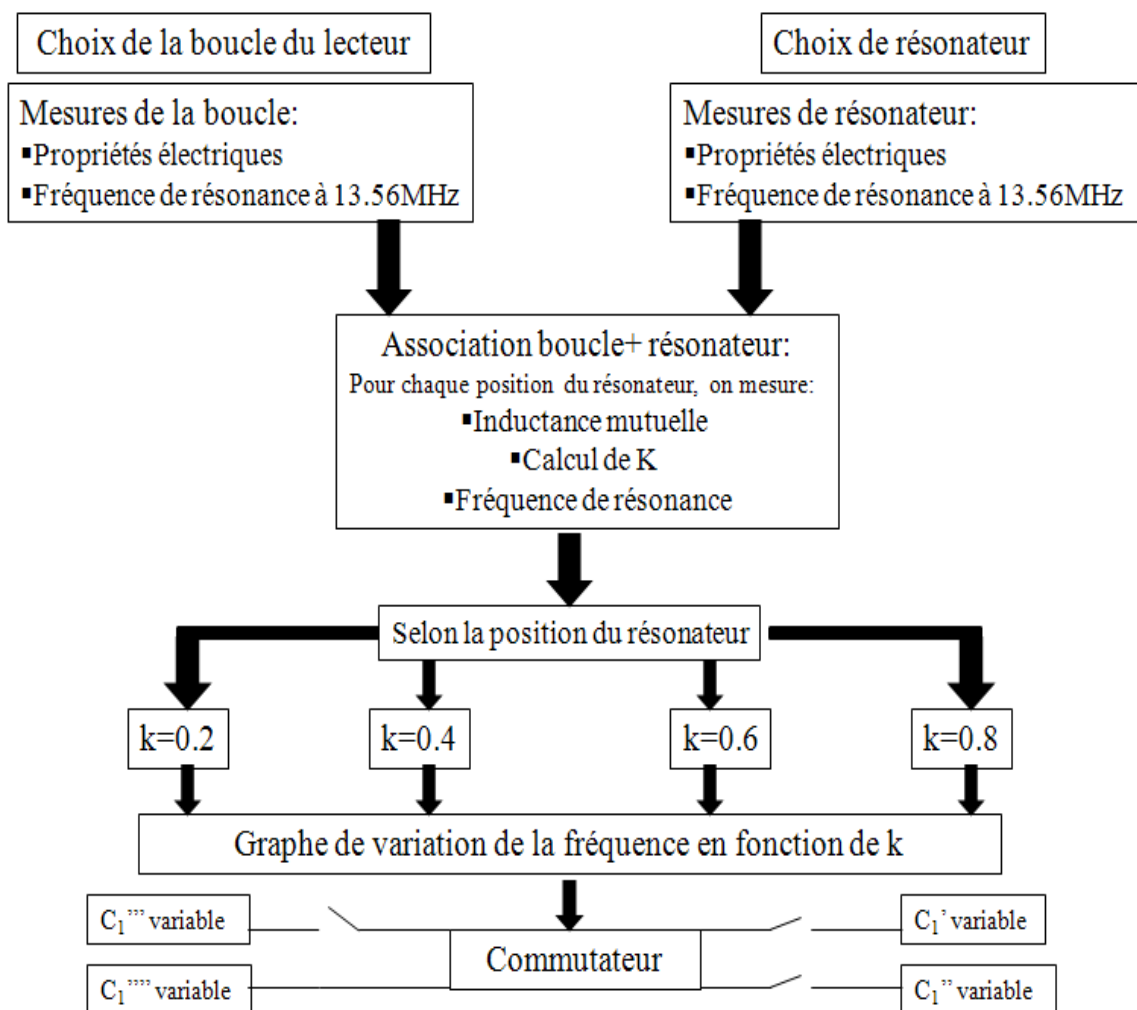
Choix de la boucle du lecteur

Choix de résonateur

Mesures de la boucle:
▪Propriétés électriques
▪Fréquence de résonance à 13.56MHz

Mesures de résonateur:
▪Propriétés électriques
▪Fréquence de résonance à 13.56MHz

Association boucle+ résonateur:
Pour chaque position du résonateur, on mesure:
▪Inductance mutuelle
▪Calcul de K
▪Fréquence de résonance

Selon la position du résonateur

k=0.2

k=0.4

k=0.6

k=0.8

Graphe de variation de la fréquence en fonction de k

$C_1$''' variable

$C_1$' variable

Commutateur

$C_1$'''' variable

$C_1$'' variable